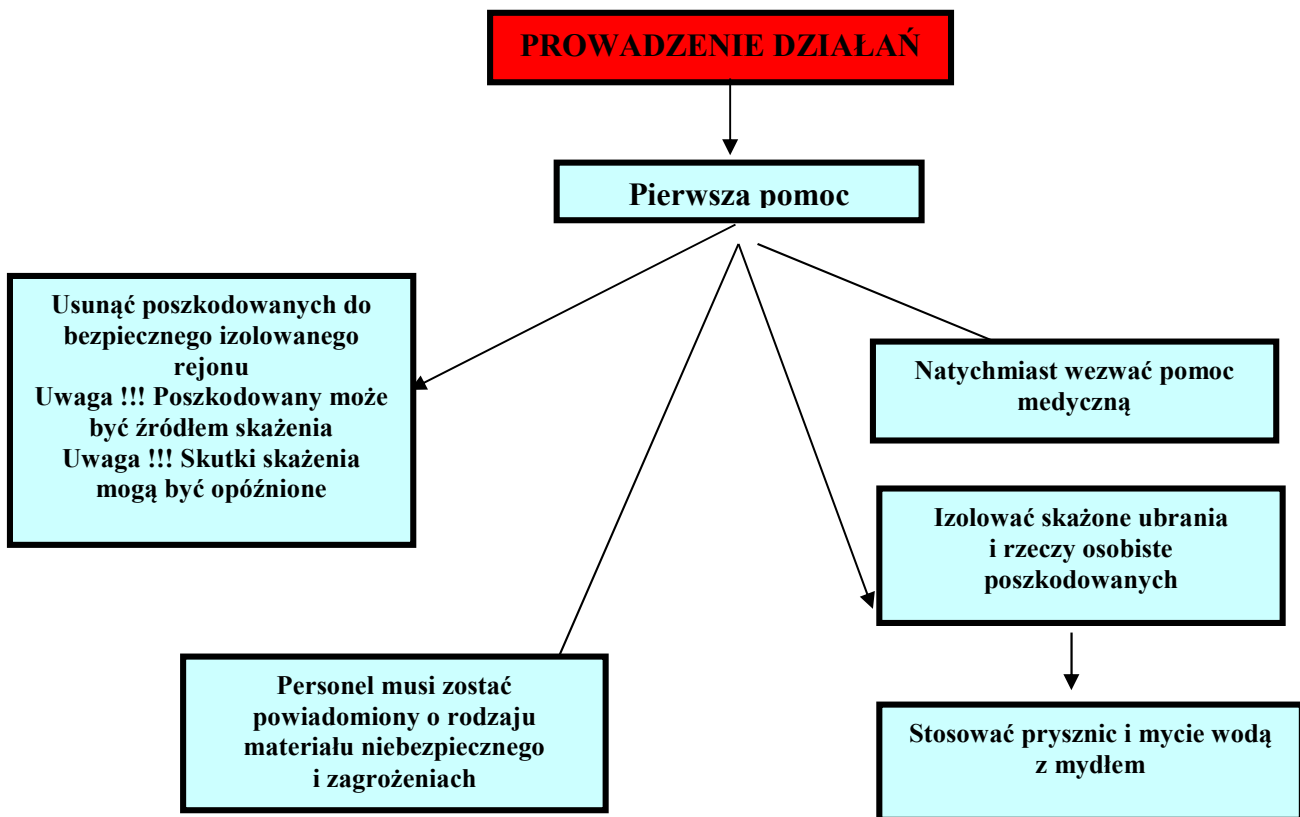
PROWADZENIE DZIAŁAŃ

Pierwsza pomoc

Usunąć poszkodowanych do bezpiecznego izolowanego rejonu
Uwaga !!! Poszkodowany może być źródłem skażenia
Uwaga !!! Skutki skażenia mogą być opóźnione

Natychmiast wezwać pomoc medyczną

Izolować skażone ubrania i rzeczy osobiste poszkodowanych

Personel musi zostać powiadomiony o rodzaju materiału niebezpiecznego i zagrożeniach

Stosować prysznic i mycie wodą z mydłem